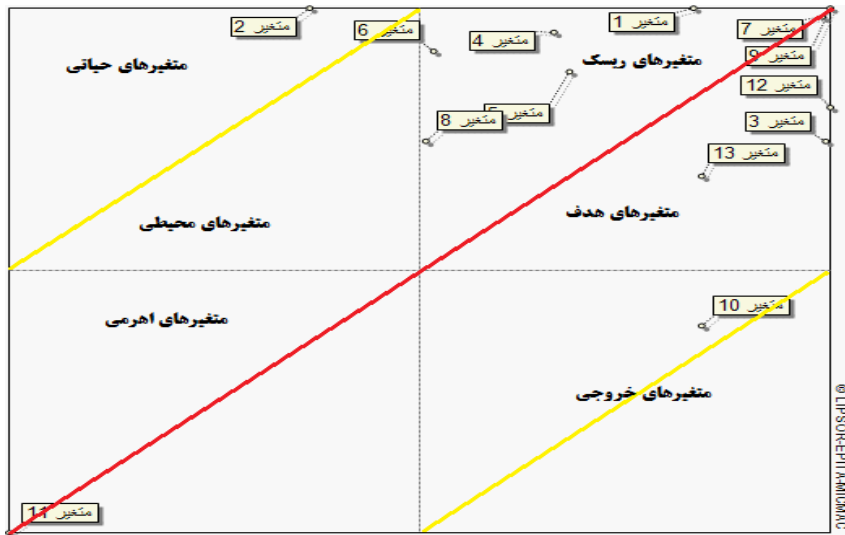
متغیر 2
متغیر 6
متغیر 1
متغیر 7
متغیر 4
متغیر 9
متغیرهای حیاتی
متغیرهای ریسک
متغیر 12
متغیر 5
متغیر 8
متغیر 3
متغیر 13
متغیرهای محیطی
متغیرهای هدف
متغیرهای اهرمی
متغیر 10
متغیرهای خروجی
متغیر 11
© LIPSOR-EPITA-MICMAC